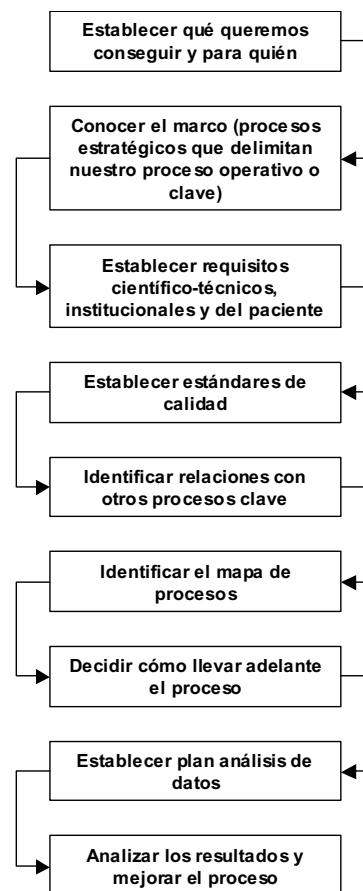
Establecer qué queremos conseguir y para quién

Conocer el marco (procesos estratégicos que delimitan nuestro proceso operativo o clave)

Establecer requisitos científico-técnicos, institucionales y del paciente

Establecer estándares de calidad

Identificar relaciones con otros procesos clave

Identificar el mapa de procesos

Decidir cómo llevar adelante el proceso

Establecer plan análisis de datos

Analizar los resultados y mejorar el proceso